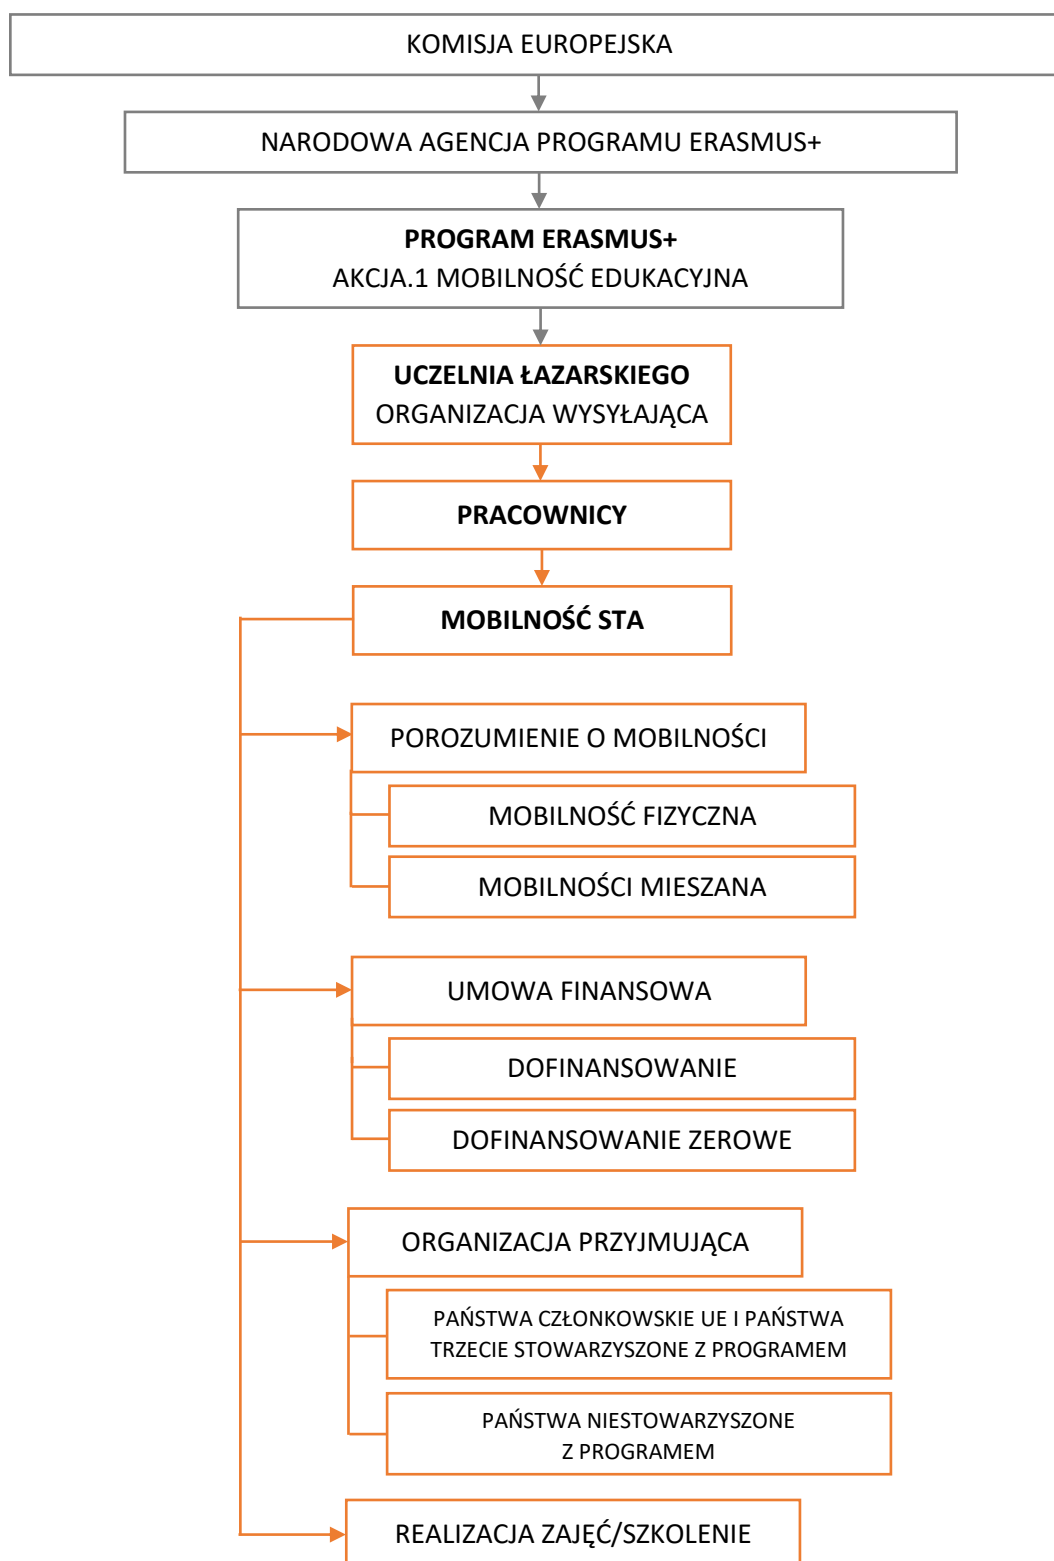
KOMISJA EUROPEJSKA

NARODOWA AGENCJA PROGRAMU ERASMUS+

**PROGRAM ERASMUS+**
AKCJA.1 MOBILNOŚĆ EDUKACYJNA

**UCZELNIA ŁAZARSKIEGO**
ORGANIZACJA WYSYŁAJĄCA

**PRACOWNICY**

**MOBILNOŚĆ STA**

POROZUMIENIE O MOBILNOŚCI

MOBILNOŚĆ FIZYCZNA

MOBILNOŚCI MIESZANA

UMOWA FINANSOWA

DOFINANSOWANIE

DOFINANSOWANIE ZEROWE

ORGANIZACJA PRZYJMUJĄCA

PAŃSTWA CZŁONKOWSKIE UE I PAŃSTWA TRZECIE STOWARZYSZONE Z PROGRAMEM

PAŃSTWA NIESTOWARZYSZONE Z PROGRAMEM

REALIZACJA ZAJĘĆ/SZKOLENIE